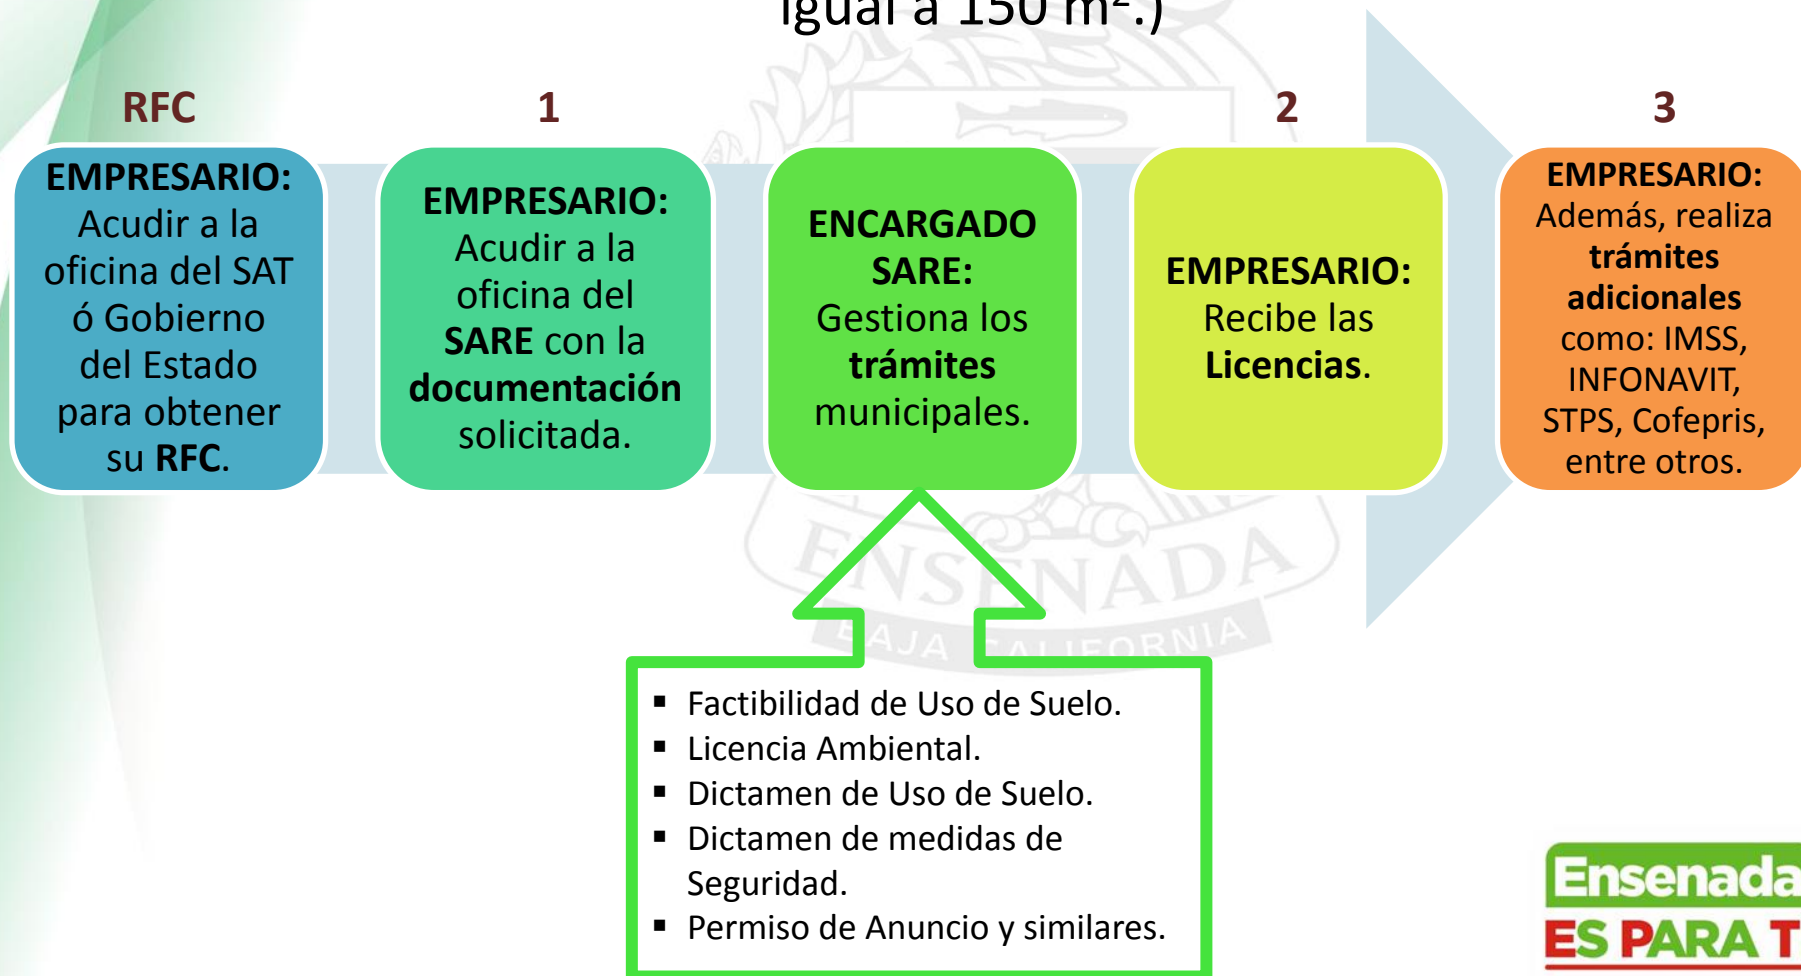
igual a 150 $m^2$.)

RFC

EMPRESARIO: Acudir a la oficina del SAT ó Gobierno del Estado para obtener su RFC.

1

EMPRESARIO: Acudir a la oficina del SARE con la documentación solicitada.

ENCARGADO SARE: Gestiona los trámites municipales.

2

EMPRESARIO: Recibe las Licencias.

3

EMPRESARIO: Además, realiza trámites adicionales como: IMSS, INFONAVIT, STPS, Cofepris, entre otros.

ENSENADA
BAJA CALIFORNIA

- Factibilidad de Uso de Suelo.
- Licencia Ambiental.
- Dictamen de Uso de Suelo.
- Dictamen de medidas de Seguridad.
- Permiso de Anuncio y similares.

Ensenada
ES PARA T